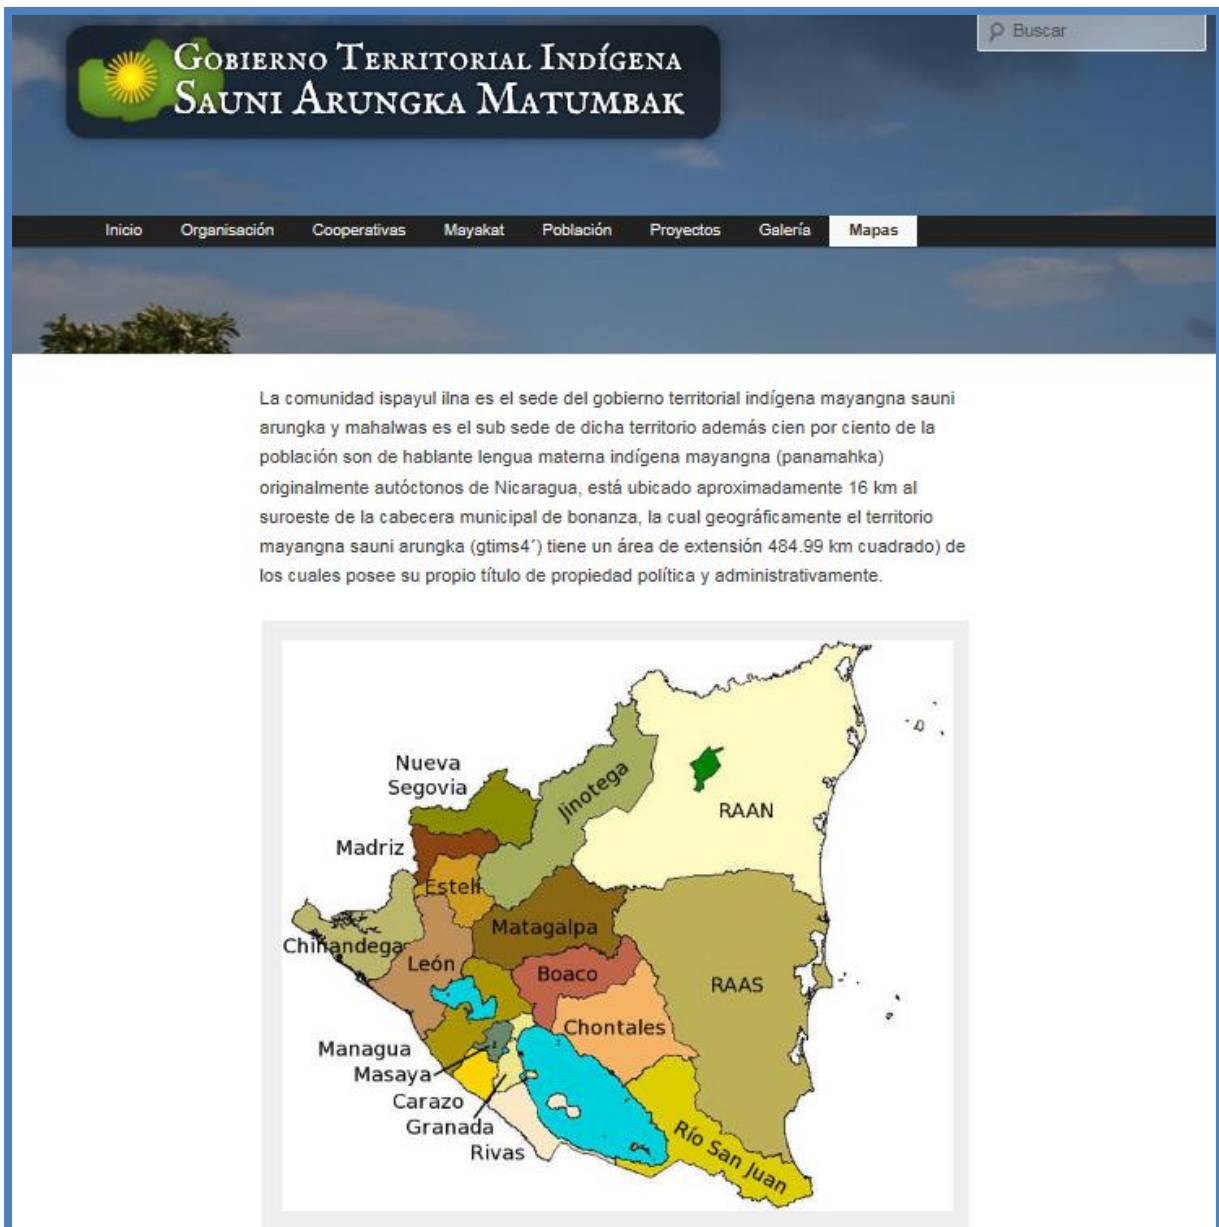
Buscar

Gobierno Territorial Indígena
Sauni Arungka Matumbak

Inicio Organisación Cooperativas Mayakat Población Proyectos Galería Mapas

La comunidad ispayul ilna es el sede del gobierno territorial indígena mayangna sauni arungka y mahalwas es el sub sede de dicha territorio además cien por ciento de la población son de hablante lengua materna indígena mayangna (panamahka) originalmente autóctonos de Nicaragua, está ubicado aproximadamente 16 km al suroeste de la cabecera municipal de bonanza, la cual geográficamente el territorio mayangna sauni arungka (gtims4´) tiene un área de extensión 484.99 km cuadrado) de los cuales posee su propio título de propiedad política y administrativamente.

Nueva Segovia
Jinotega
RAAN
Madriz
Estelí
Matagalpa
Chinandega
León
Boaco
RAAS
Chontales
Managua
Masaya
Carazo
Granada
Rivas
Río San Juan